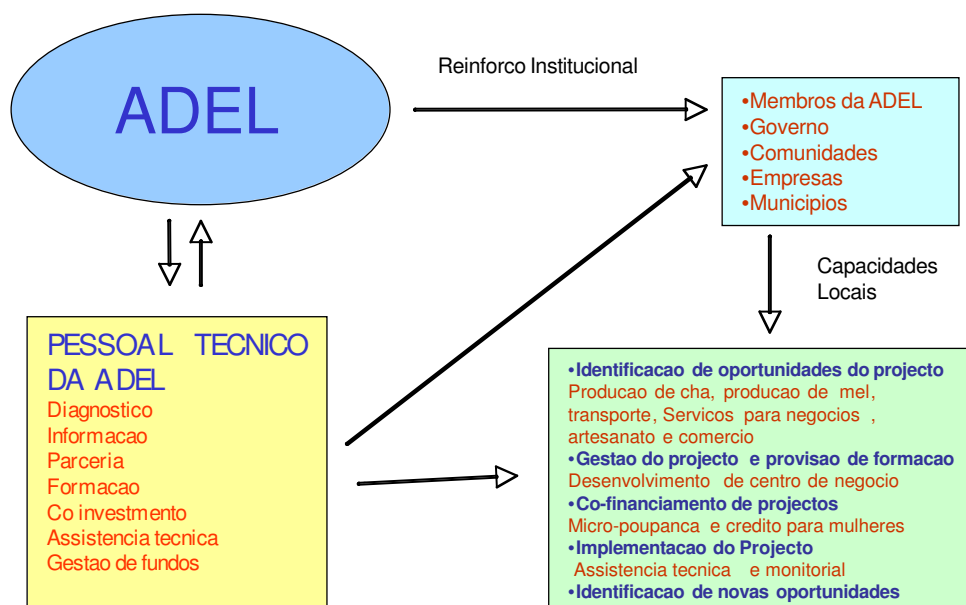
ADEL

Reinforco Institucional

•Membros da ADEL
•Governo
•Comunidades
•Empresas
•Municipios

Capacidades Locais

PESSOAL TECNICO DA ADEL
Diagnostico
Informacao
Parceria
Formacao
Co investimento
Assistencia tecnica
Gestao de fundos

•Identificacao de oportunidades do projecto
Producao de cha, producao de mel, transporte, Servicos para negocios , artesanato e comercio
•Gestao do projecto e provisao de formacao
Desenvolvimento de centro de negocio
•Co-financiamento de projectos
Micro-poupanca e credito para mulheres
•Implementacao do Projecto
Assistencia tecnica e monitorial
•Identificacao de novas oportunidades